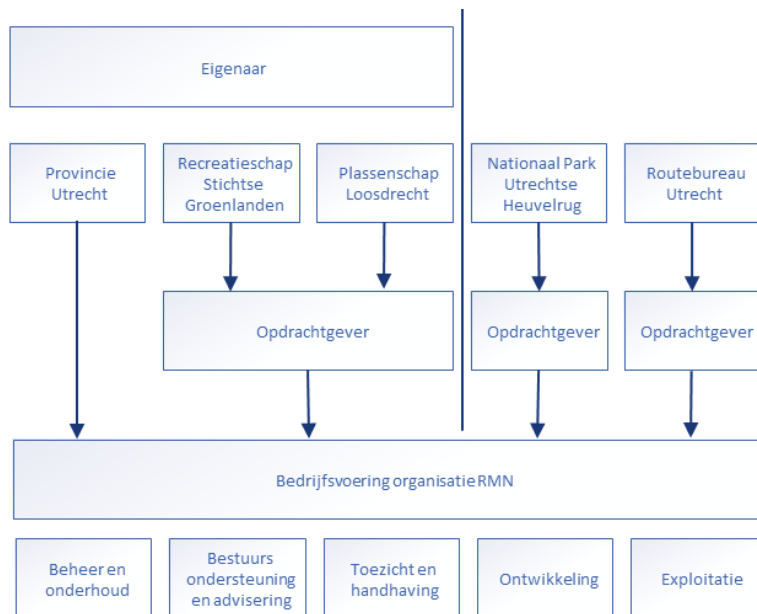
Eigenaar

Provincie Utrecht

Recreatieschap Stichtse Groenlanden

Plassenschap Loosdrecht

Nationaal Park Utrechtse Heuvelrug

Routebureau Utrecht

Opdrachtgever

Opdrachtgever

Opdrachtgever

Bedrijfsvoering organisatie RMN

Beheer en onderhoud

Bestuurs ondersteuning en advisering

Toezicht en handhaving

Ontwikkeling

Exploitatie